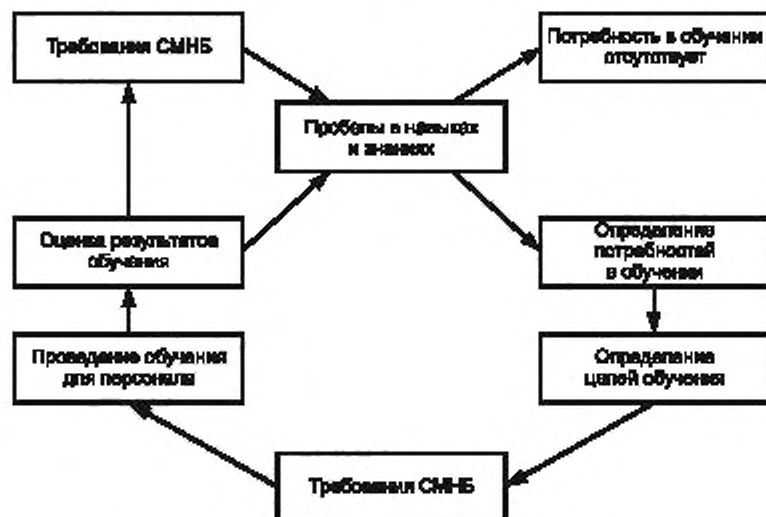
Требования СМНБ

Потребность в обучении отсутствует

Пробелы в навыках и знаниях

Оценка результатов обучения

Определение потребностей в обучении

Проведение обучения для персонала

Определение целей обучения

Требования СМНБ